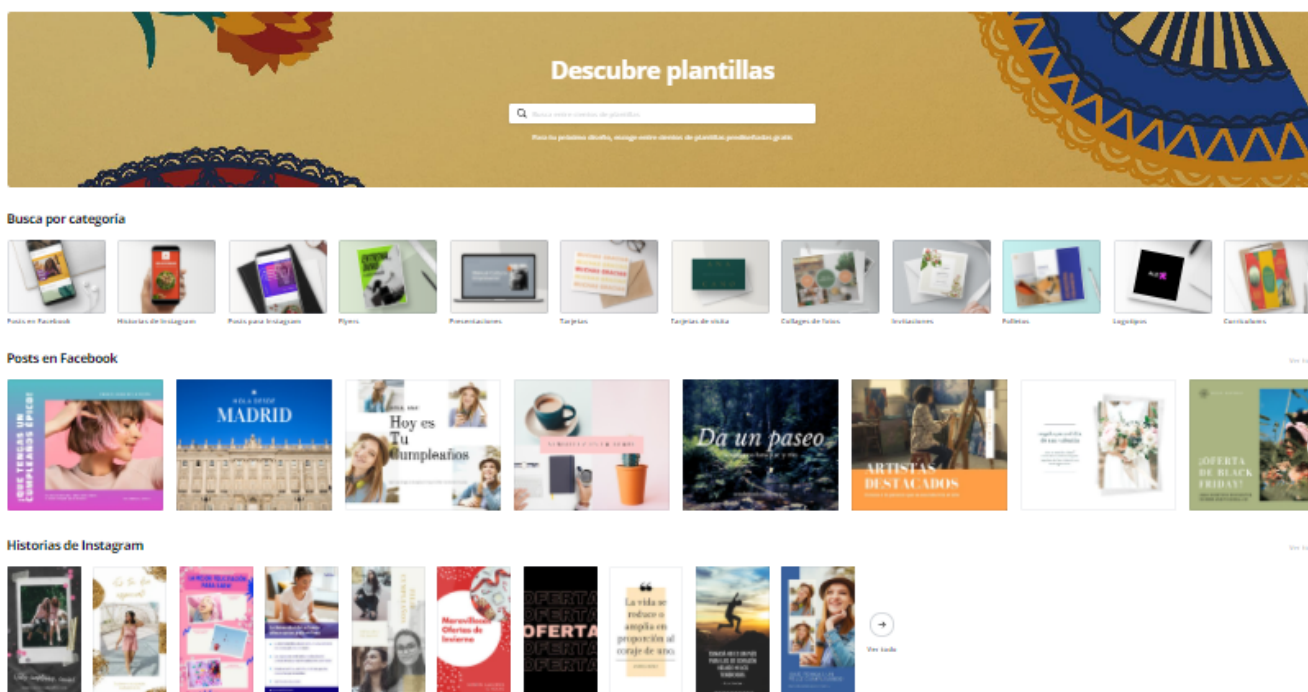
Descubre plantillas

Busca entre cientos de plantillas

Para tu próximo diseño, escoge entre cientos de plantillas prediseñadas gratis

Busca por categoría

Posts en Facebook
Historias de Instagram
Posts para Instagram
Flyers
Presentaciones
Tarjetas
Tarjetas de visita
Collages de fotos
Invitaciones
Folletos
Logotipos
Currículums

Posts en Facebook

Ver to

¡QUE TENGAS UN CUMPLEAÑOS ÉPICO!

VIAJA DESDE MADRID

Hoy es Tu Cumpleaños

Da un paseo

ARTISTAS DESTACADOS

¡OFERTA DE BLACK FRIDAY!

Historias de Instagram

Ver to

Maravillosas Ofertas de Invierno

OFERTA OFERTA OFERTA OFERTA OFERTA

La vida se reduce o amplía en proporción al coraje de uno.

Ver todo